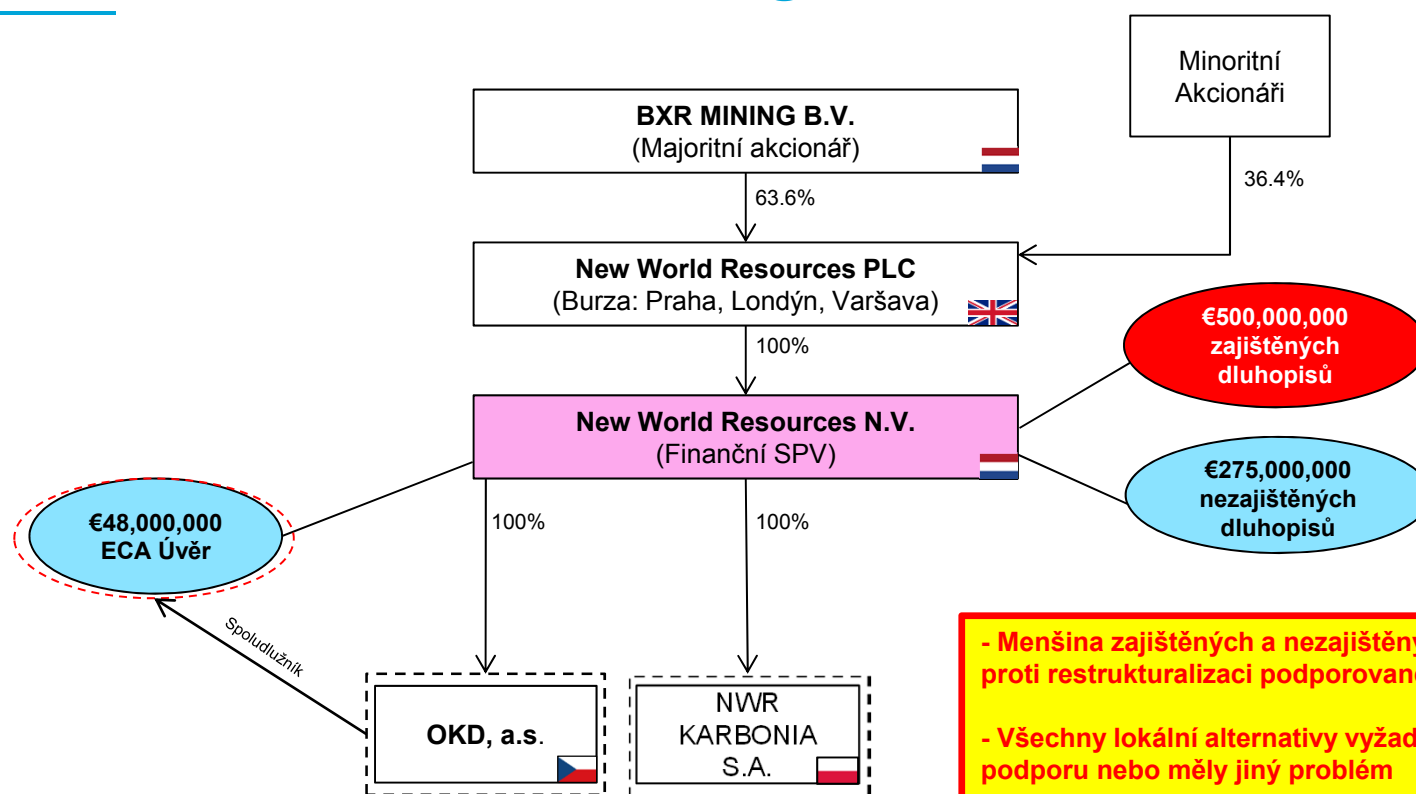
Minoritní Akcionáři

BXR MINING B.V.
(Majoritní akcionář)

63.6%

36.4%

New World Resources PLC
(Burza: Praha, Londýn, Varšava)

100%

€500,000,000 zajištěných dluhopisů

New World Resources N.V.
(Finanční SPV)

€275,000,000 nezajištěných dluhopisů

€48,000,000 ECA Úvěr

100%

100%

Spoludlužník

OKD, a.s.

NWR KARBONIA S.A.

- Menšina zajištěných a nezajištěn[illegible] proti restrukturalizaci podporovan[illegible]

- Všechny lokální alternativy vyžad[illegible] podporu nebo měly jiný problém